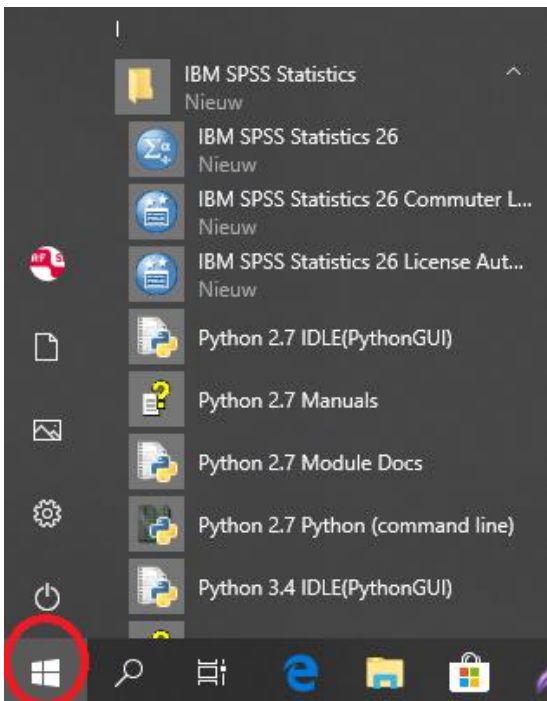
I

IBM SPSS Statistics
Nieuw

IBM SPSS Statistics 26
Nieuw

IBM SPSS Statistics 26 Commuter L...
Nieuw

IBM SPSS Statistics 26 License Aut...
Nieuw

Python 2.7 IDLE(PythonGUI)

Python 2.7 Manuals

Python 2.7 Module Docs

Python 2.7 Python (command line)

Python 3.4 IDLE(PythonGUI)